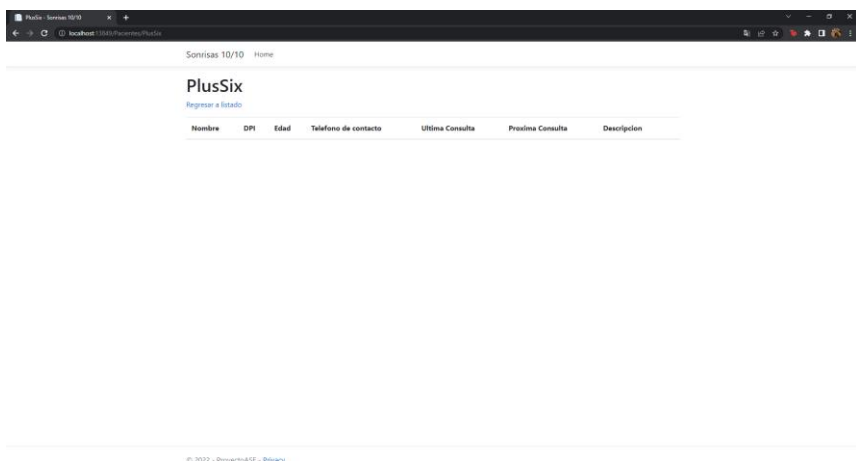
PlusSix - Sonrisas 10/10

localhost:13849/Pacientes/PlusSix

Sonrisas 10/10 Home

PlusSix

Regresar a listado

| Nombre | DPI | Edad | Telefono de contacto | Ultima Consulta | Proxima Consulta | Descripcion |
|---|---|---|---|---|---|---|

© 2022 - ProyectoASE - Privacy